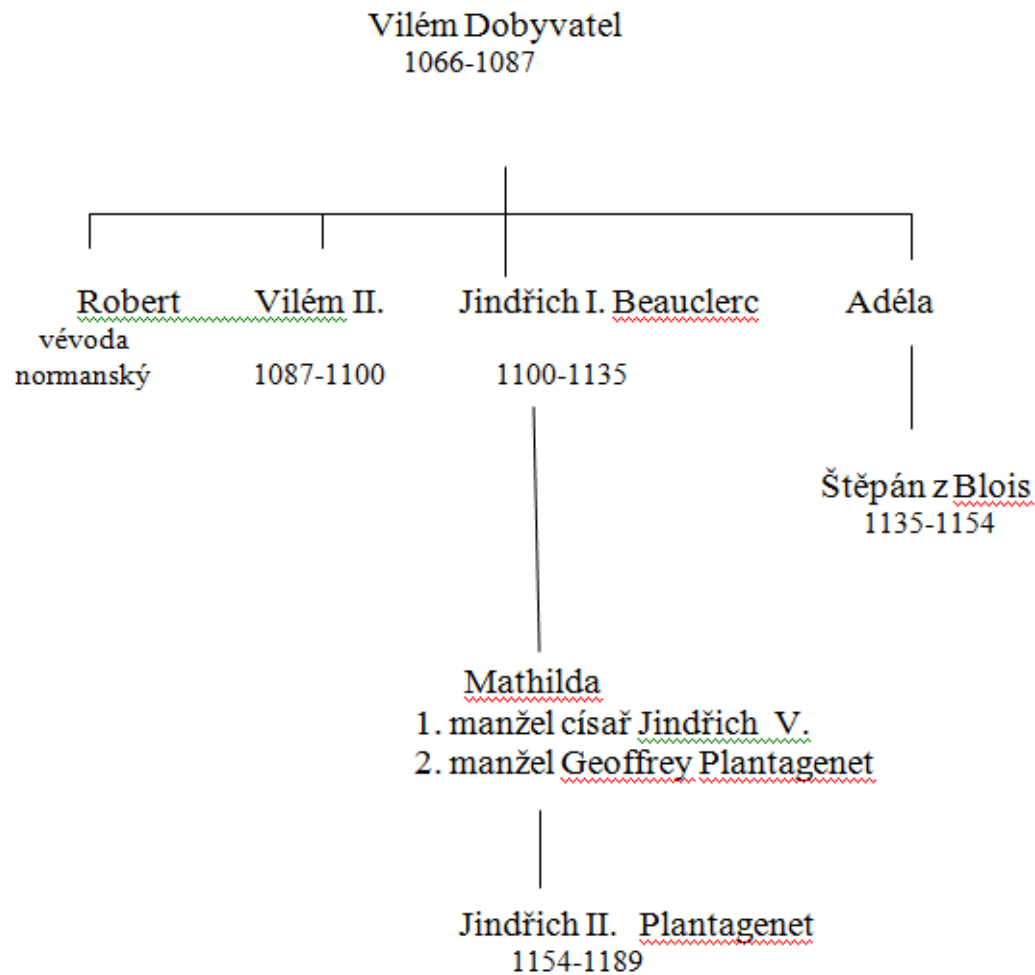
Vilém Dobyvatel
1066-1087

Robert
vévoda
normanský

Vilém II.
1087-1100

Jindřich I. Beauclerc
1100-1135

Adéla

Štěpán z Blois
1135-1154

Mathilda
1. manžel císař Jindřich V.
2. manžel Geoffrey Plantagenet

Jindřich II. Plantagenet
1154-1189